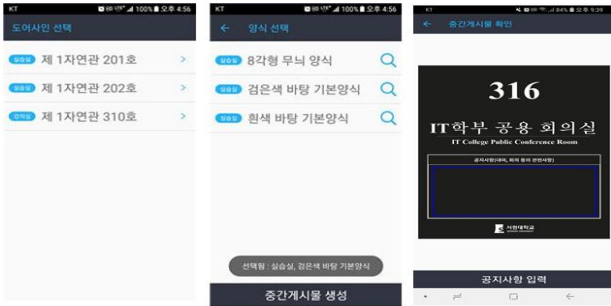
KT 100% 오후 4:56

도어사인 선택

실습실 제 1자연관 201호 >

실습실 제 1자연관 202호 >

강의실 제 1자연관 310호 >

KT 100% 오후 4:56

← 양식 선택

실습실 8각형 무늬 양식

실습실 검은색 바탕 기본양식

실습실 흰색 바탕 기본양식

선택됨 : 실습실, 검은색 바탕 기본양식

중간게시물 생성

KT 84% 오후 5:39

← 중간게시물 확인

316

IT학부 공용 회의실

IT College Public Conference Room

공지사항(대여, 회의 등의 관련사항)

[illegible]

공지사항 입력